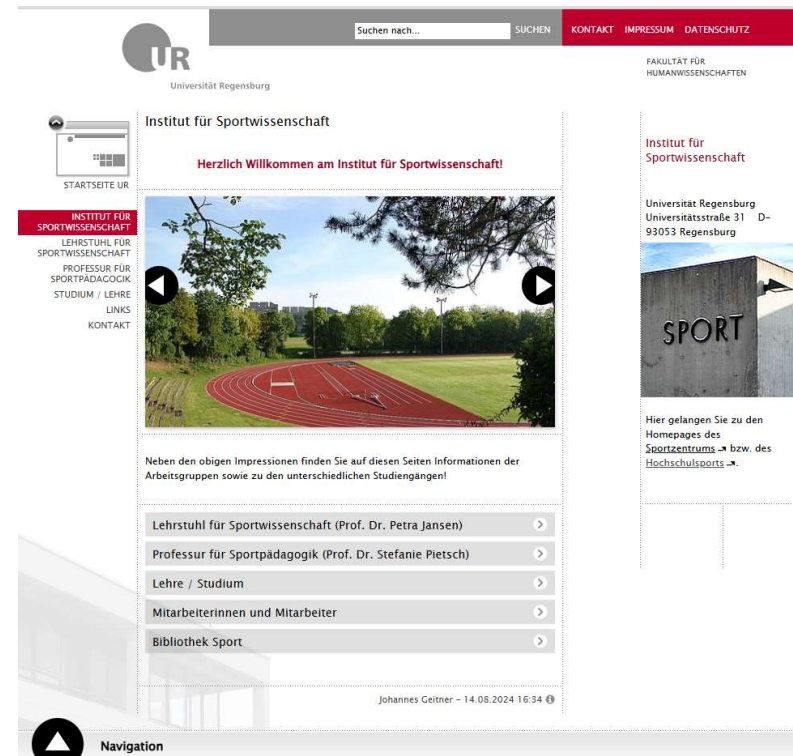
UR
Universität Regensburg

Suchen nach... SUCHEN

KONTAKT IMPRESSUM DATENSCHUTZ

FAKULTÄT FÜR HUMANWISSENSCHAFTEN

STARTSEITE UR

INSTITUT FÜR SPORTWISSENSCHAFT
LEHRSTUHL FÜR SPORTWISSENSCHAFT
PROFESSUR FÜR SPORTPÄDAGOGIK
STUDIUM / LEHRE
LINKS
KONTAKT

Institut für Sportwissenschaft

Herzlich Willkommen am Institut für Sportwissenschaft!

Neben den obigen Impressionen finden Sie auf diesen Seiten Informationen der Arbeitsgruppen sowie zu den unterschiedlichen Studiengängen!

Lehrstuhl für Sportwissenschaft (Prof. Dr. Petra Jansen)
Professur für Sportpädagogik (Prof. Dr. Stefanie Pietsch)
Lehre / Studium
Mitarbeiterinnen und Mitarbeiter
Bibliothek Sport

Johannes Geitner - 14.08.2024 16:34

Institut für Sportwissenschaft

Universität Regensburg
Universitätsstraße 31 D-93053 Regensburg

SPORT

Hier gelangen Sie zu den Homepages des Sportzentrums bzw. des Hochschulsports.

Navigation